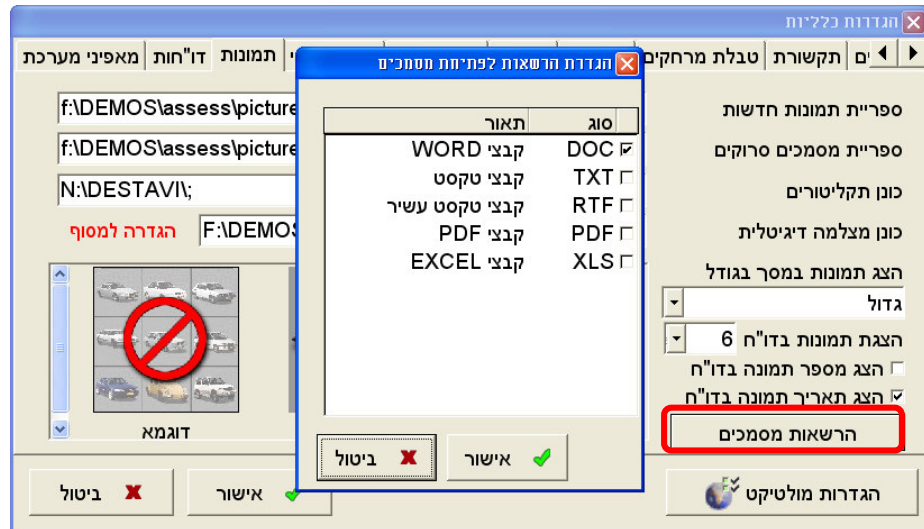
הגדרות כלליות

מאפיני מערכת | דו"חות | תמונות | טבלת מרחקים | תקשורת | ים

הגדרת הרשאות לפתיחת מסמכים

| סוג | תאור |
|---|---|
| ☑ DOC | קבצי WORD |
| ☐ TXT | קבצי טקסט |
| ☐ RTF | קבצי טקסט עשיר |
| ☐ PDF | קבצי PDF |
| ☐ XLS | קבצי EXCEL |

ביטול
אישור

f:\DEMOS\assess\picture
f:\DEMOS\assess\picture
N:\DESTAVI\;
הגדרה למסוף
F:\DEMOS

ספריית תמונות חדשות
ספריית מסמכים סרוקים
כונן תקליטורים
כונן מצלמה דיגיטלית
הצג תמונות במסך בגודל
גדול
הצגת תמונות בדו"ח
6
☐ הצג מספר תמונה בדו"ח
☑ הצג תאריך תמונה בדו"ח
הרשאות מסמכים

דוגמא

ביטול
אישור
הגדרות מולטיקט